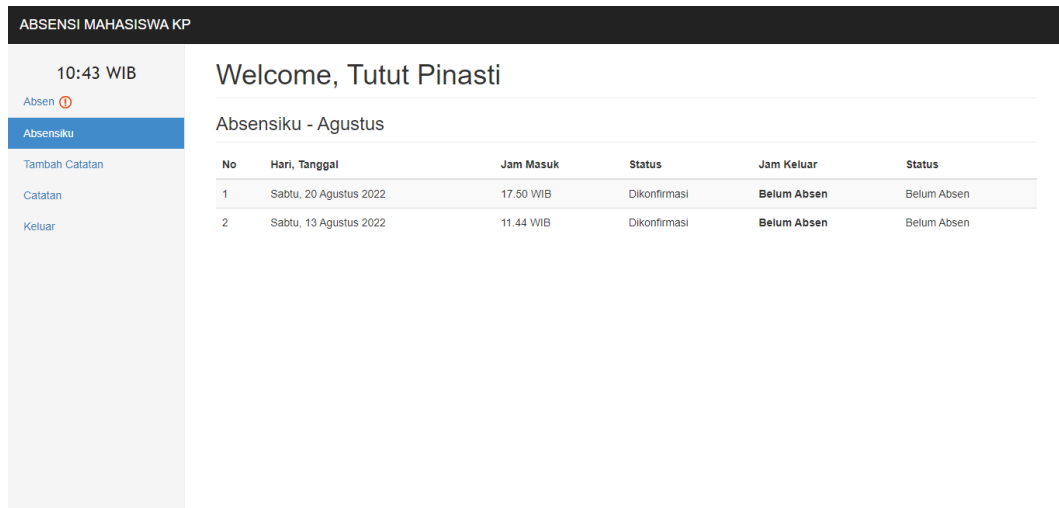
ABSENSI MAHASISWA KP

10:43 WIB

Absen

Absensiku

Tambah Catatan

Catatan

Keluar

Welcome, Tutut Pinasti

Absensiku - Agustus

| No | Hari, Tanggal | Jam Masuk | Status | Jam Keluar | Status |
|---|---|---|---|---|---|
| 1 | Sabtu, 20 Agustus 2022 | 17.50 WIB | Dikonfirmasi | Belum Absen | Belum Absen |
| 2 | Sabtu, 13 Agustus 2022 | 11.44 WIB | Dikonfirmasi | Belum Absen | Belum Absen |